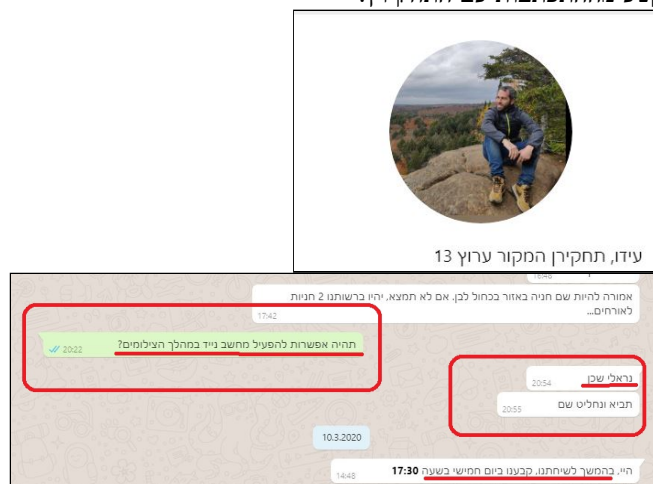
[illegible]

עידו, תחקירן המקור ערוץ 13

אמורה להיות שם חניה באזור כחול לבן. אם לא תמצא, יהיו ברשותנו 2 חניות לאורחים...
17:42

תהיה אפשרות להפעיל מחשב נייד במהלך הצילומים?
20:22

נראלי שכן
20:54

תביא ונחליט שם
20:55

10.3.2020

היי, בהמשך לשיחתנו, קבענו ביום חמישי בשעה **17:30**
14:48